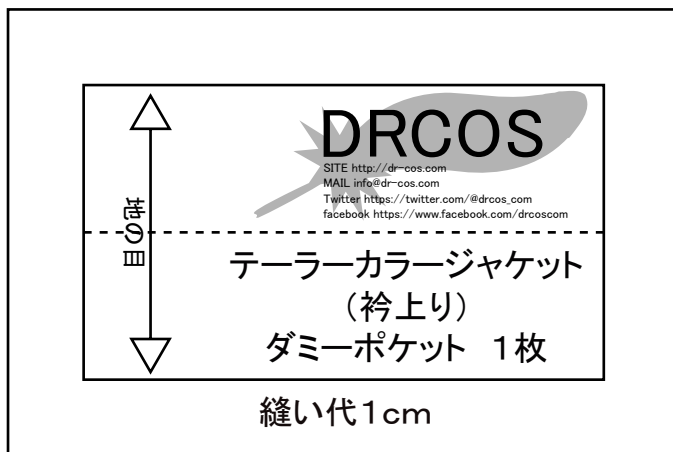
DRCOS
SITE http://dr-cos.com
MAIL info@dr-cos.com
Twitter https://twitter.com/@drcos_com
facebook https://www.facebook.com/drcoscom

地の目

テーラーカラージャケット
（衿上り）
ダミーポケット　1枚

縫い代1cm